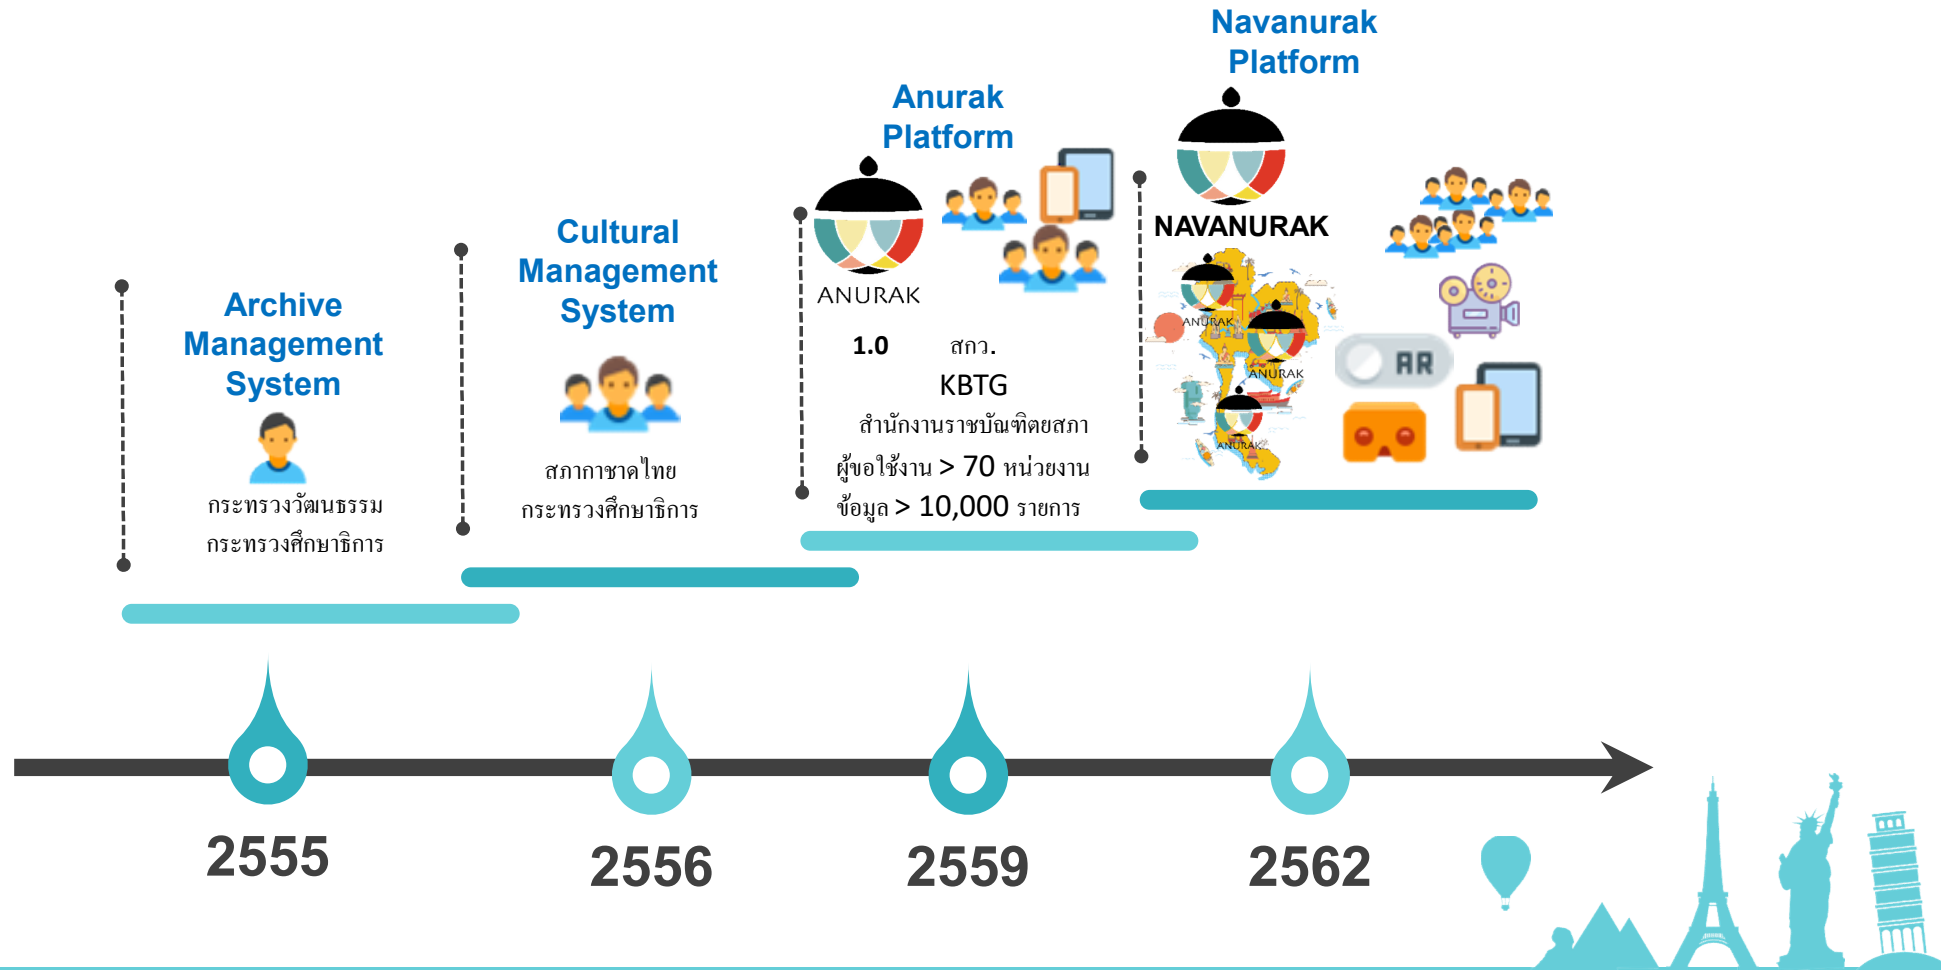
Navanurak Platform

Anurak Platform

Cultural Management System

Archive Management System

กระทรวงวัฒนธรรม
กระทรวงศึกษาธิการ

สภากาชาดไทย
กระทรวงศึกษาธิการ

ANURAK

1.0 สกว.
KBTG
สำนักงานราชบัณฑิตยสภา
ผู้ขอใช้งาน > 70 หน่วยงาน
ข้อมูล > 10,000 รายการ

NAVANURAK

ANURAK

ANURAK

ANURAK

AR

2555

2556

2559

2562